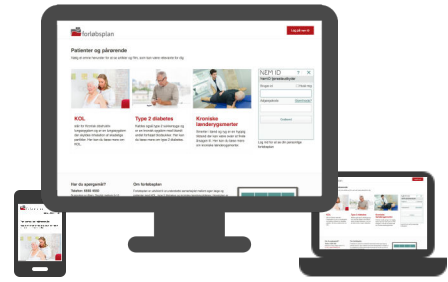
forløbsplan

Log ind →

Patienter og pårørende

Vælg et emne herunder for at se artikler og film, som kan være relevante for dig.

KOL

Type 2 diabetes

Kroniske lænderygsmerter

NEM ID

Har du spørgsmål?

Om forløbsplan

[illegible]